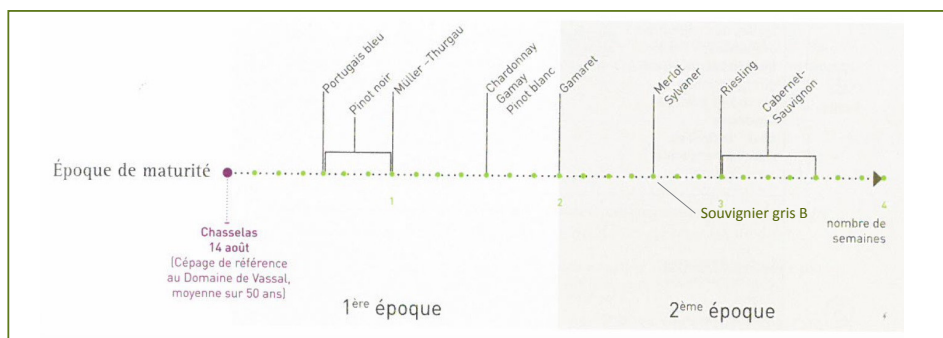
Époque de maturité

Portugais bleu
Pinot noir
Müller-Thurgau
Chardonnay
Gamay
Pinot blanc
Gamaret
Merlot
Sylvaner
Riesling
Cabernet-Sauvignon

1
2
3
4

Souvignier gris B

nombre de semaines

Chasselas
14 août
(Cépage de référence au Domaine de Vassal, moyenne sur 50 ans)

1$^{ère}$ époque

2$^{ème}$ époque